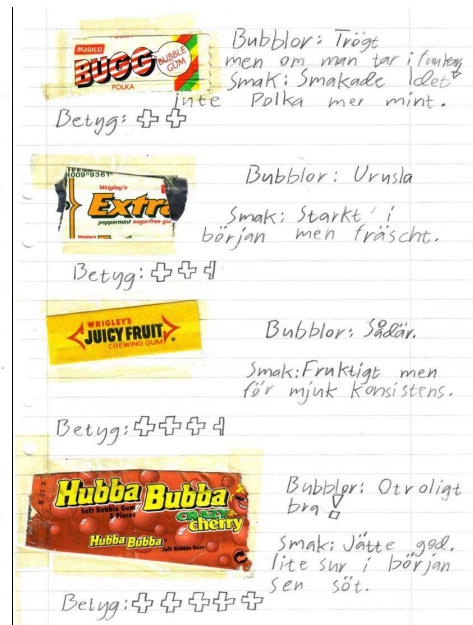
Malaco
BUGG
BUBBLE GUM
POLKA

Bubblor: Trögt men om man tar i fungerar
Smak: Smakade Idet inte Polka mer mint.

Betyg: ✚✚

Wrigley's
Extra
peppermint sugarfree gum

Bubblor: Urusla

Smak: Starkt i början men fräscht.

Betyg: ✚✚✚½

WRIGLEY'S
JUICY FRUIT
CHEWING GUM

Bubblor: Sådär.

Smak: Fruktigt men för mjuk konsistens.

Betyg: ✚✚✚✚½

Hubba Bubba
Soft Bubble Gum
Crazy cherry
Hubba Bubba

Bubblor: Otroligt bra!

Smak: Jätte god. lite sur i början sen söt.

Betyg: ✚✚✚✚✚